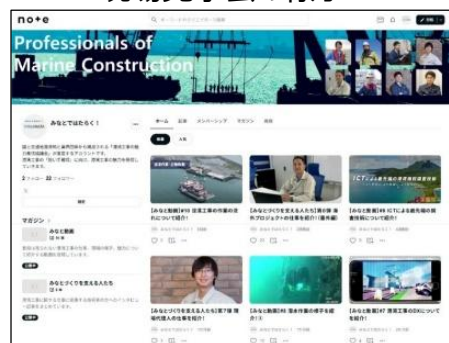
note

Professionals of Marine Construction

みなとではたらく！

ホーム　記事　メンバーシップ　マガジン　掲示

マガジン

みなと動画

みなとづくりを支える人たち

【みなと動画】#10 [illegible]

【みなとづくりを支える人たち】第9弾 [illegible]

【みなと動画】#9 ICTによる効率化の施策について紹介！

【みなとづくりを支える人たち】第7弾 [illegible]

【みなと動画】#8 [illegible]

【みなと動画】#7 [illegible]